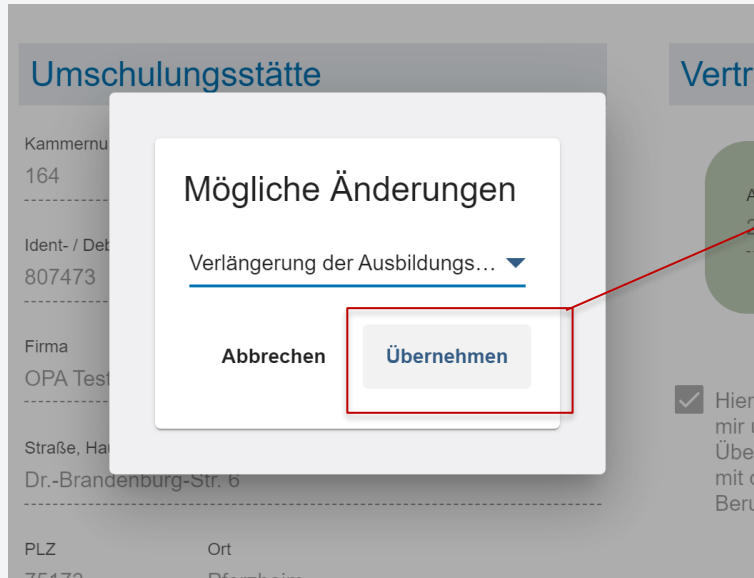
Umschulungsstätte

Vertr

Kammernu

164

Ident- / Deb

807473

Firma

OPA Test

Straße, Ha

Dr.-Brandenburg-Str. 6

PLZ

Ort

Mögliche Änderungen

Verlängerung der Ausbildungs...

Abbrechen

Übernehmen

Hier mir Übe mit Beru